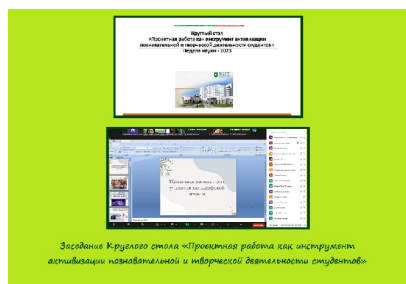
Круглый стол
«Проектная работа как инструмент активизации познавательной и творческой деятельности студентов»
Неделя науки - 2023

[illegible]

Заседание Круглого стола «Проектная работа как инструмент активизации познавательной и творческой деятельности студентов»